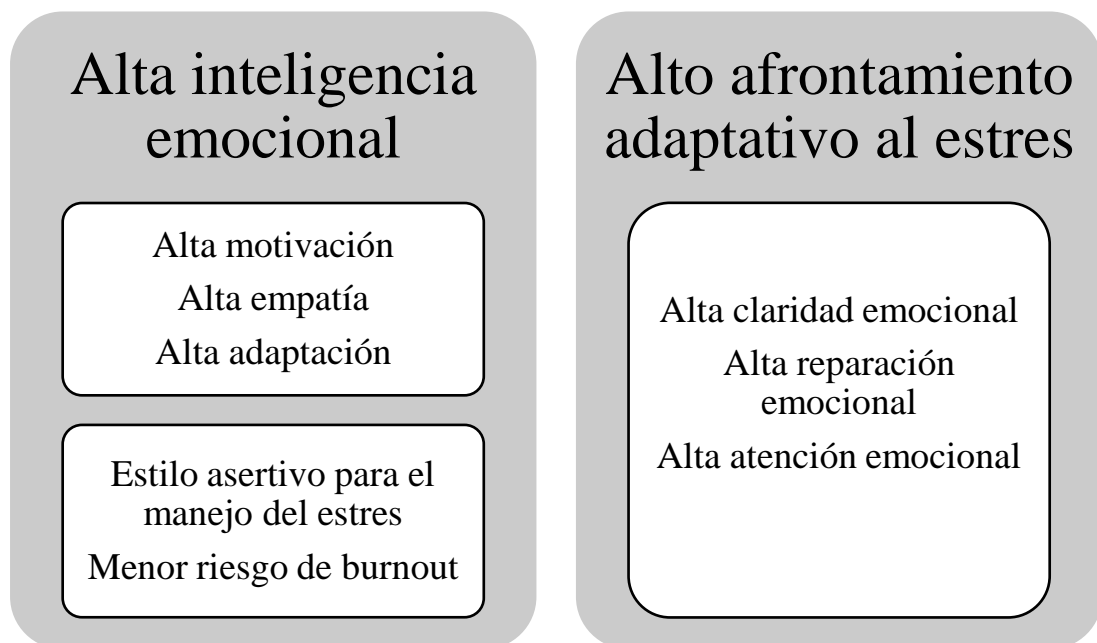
Alta inteligencia emocional

Alta motivación
Alta empatía
Alta adaptación

Estilo asertivo para el manejo del estres
Menor riesgo de burnout

Alto afrontamiento adaptativo al estres

Alta claridad emocional
Alta reparación emocional
Alta atención emocional